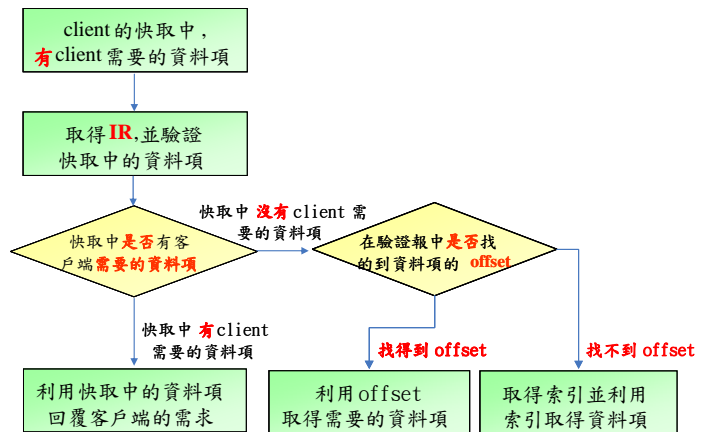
client 的快取中，有client 需要的資料項

取得IR,並驗證快取中的資料項

快取中是否有客戶端需要的資料項

快取中 沒有 client 需要的資料項

在驗證報中是否找的到資料項的 offset

快取中 有client 需要的資料項

找得到 offset

找不到 offset

利用快取中的資料項回覆客戶端的需求

利用offset 取得需要的資料項

取得索引並利用索引取得資料項